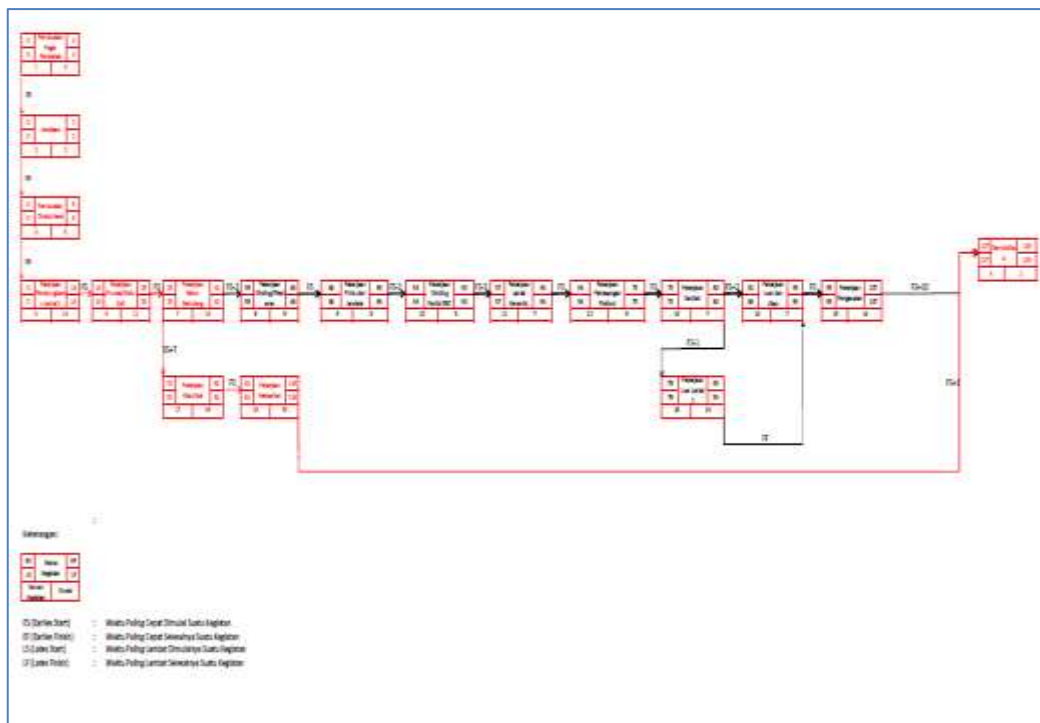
Keterangan:

ES (Earliest Start) : Waktu Paling Cepat Dimulai Suatu Kegiatan
EF (Earliest Finish) : Waktu Paling Cepat Selesainya Suatu Kegiatan
LS (Latest Start) : Waktu Paling Lambat Dimulainya Suatu Kegiatan
LF (Latest Finish) : Waktu Paling Lambat Selesainya Suatu Kegiatan